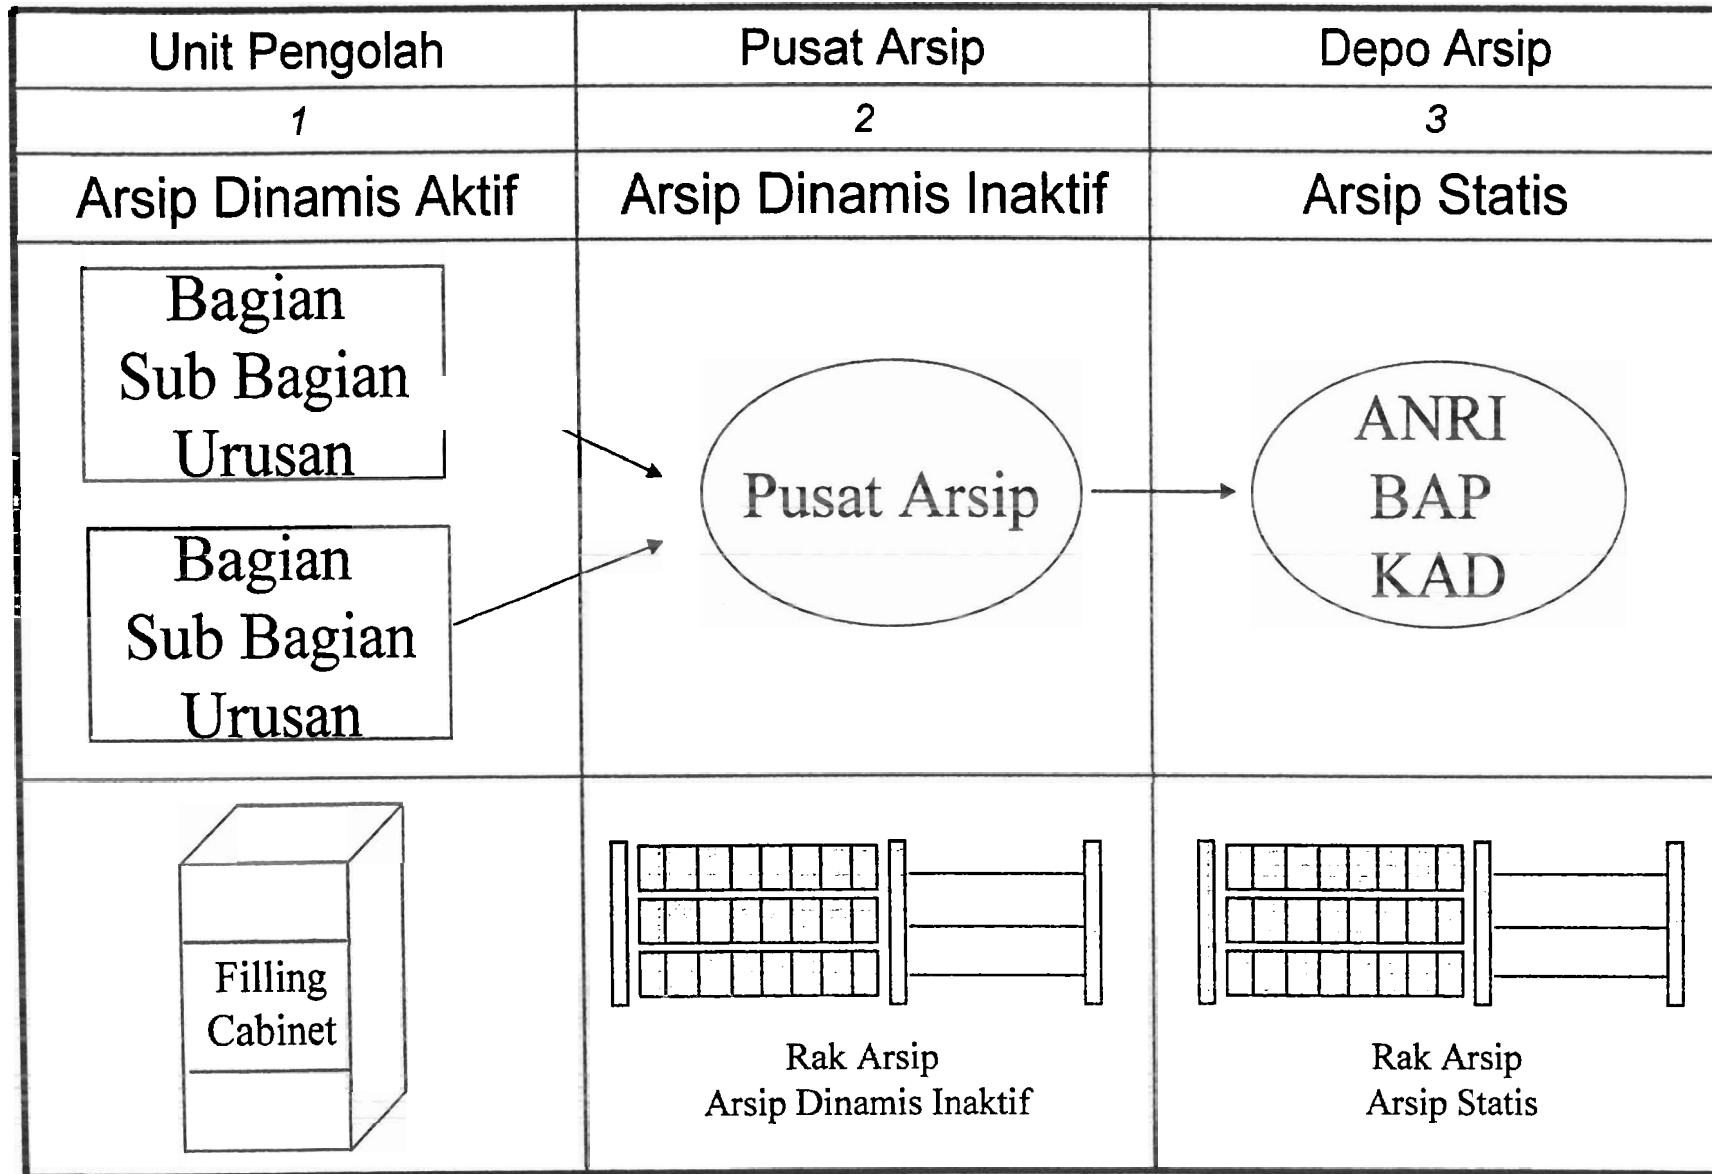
| Unit Pengolah | Pusat Arsip | Depo Arsip |
|---|---|---|
| 1 | 2 | 3 |
| Arsip Dinamis Aktif | Arsip Dinamis Inaktif | Arsip Statis |
| Bagian Sub Bagian Urusan<br>Bagian Sub Bagian Urusan | Pusat Arsip | ANRI BAP KAD |
| Filling Cabinet | Rak Arsip Arsip Dinamis Inaktif | Rak Arsip Arsip Statis |